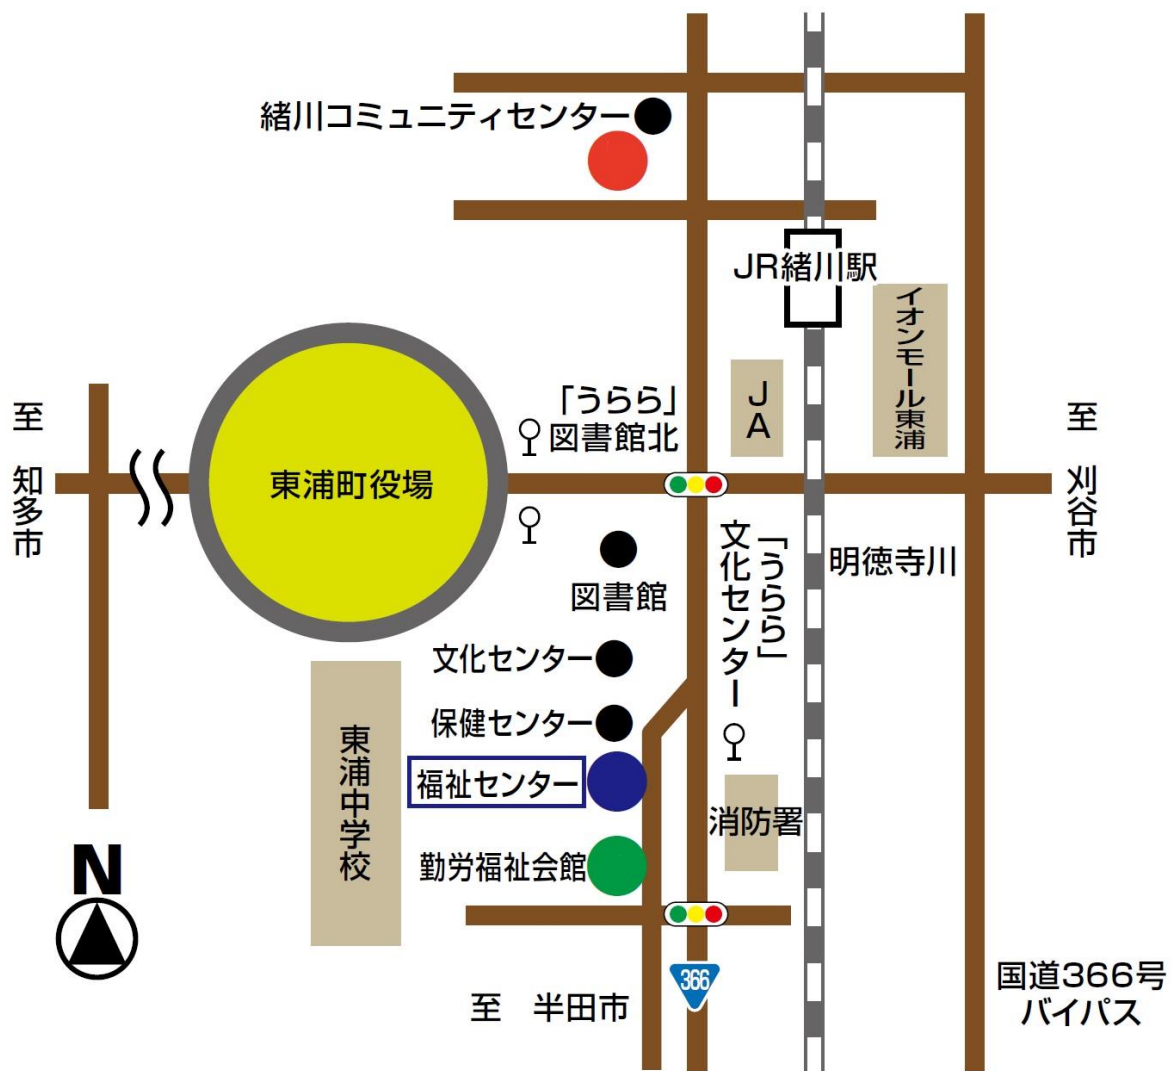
緒川コミュニティセンター

JR緒川駅

イオンモール東浦

至 知多市

「うらら」図書館北

J A

至 刈谷市

東浦町役場

図書館

「うらら」文化センター

明徳寺川

文化センター

保健センター

福祉センター

東浦中学校

消防署

勤労福祉会館

N

366

至 半田市

国道366号バイパス